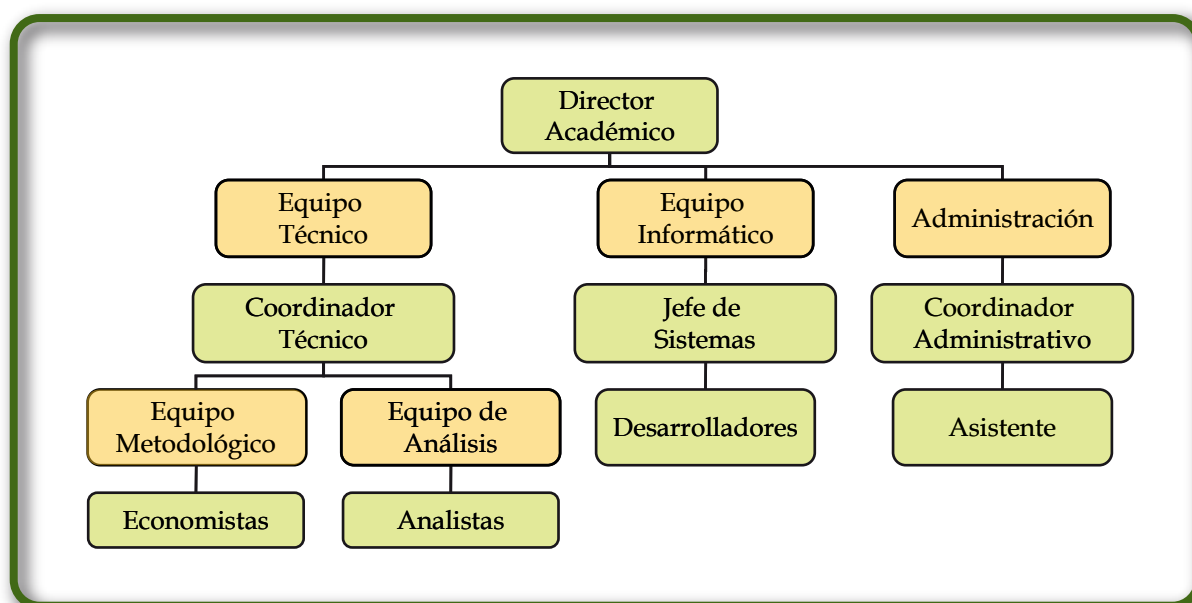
Director Académico

Equipo Técnico

Equipo Informático

Administración

Coordinador Técnico

Jefe de Sistemas

Coordinador Administrativo

Equipo Metodológico

Equipo de Análisis

Desarrolladores

Asistente

Economistas

Analistas